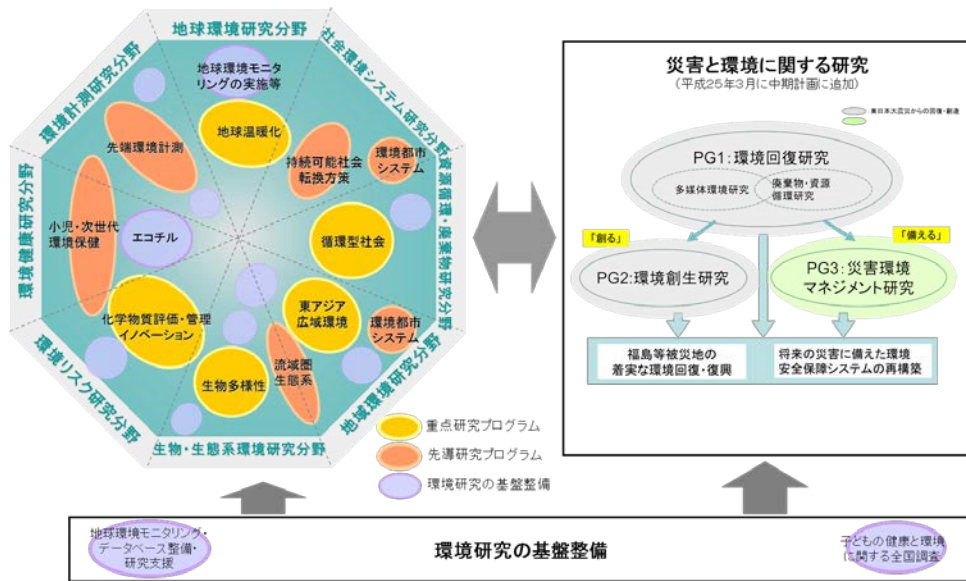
地球環境研究分野

社会環境システム研究分野

資源循環・廃棄物研究分野

地域環境研究分野

生物・生態系環境研究分野

環境リスク研究分野

環境健康研究分野

環境計測研究分野

地球環境モニタリングの実施等

地球温暖化

先端環境計測

持続可能社会転換方策

環境都市システム

小児・次世代環境保健

エコチル

循環型社会

化学物質評価・管理イノベーション

東アジア広域環境

環境都市システム

生物多様性

流域圏生態系

重点研究プログラム

先導研究プログラム

環境研究の基盤整備

災害と環境に関する研究
（平成25年3月に中期計画に追加）

東日本大震災からの回復・創造

PG1：環境回復研究

多媒体環境研究

廃棄物・資源循環研究

「創る」

「備える」

PG2：環境創生研究

PG3：災害環境マネジメント研究

福島等被災地の着実な環境回復・復興

将来の災害に備えた環境安全保障システムの再構築

地球環境モニタリング・データベース整備・研究支援

環境研究の基盤整備

子どもの健康と環境に関する全国調査